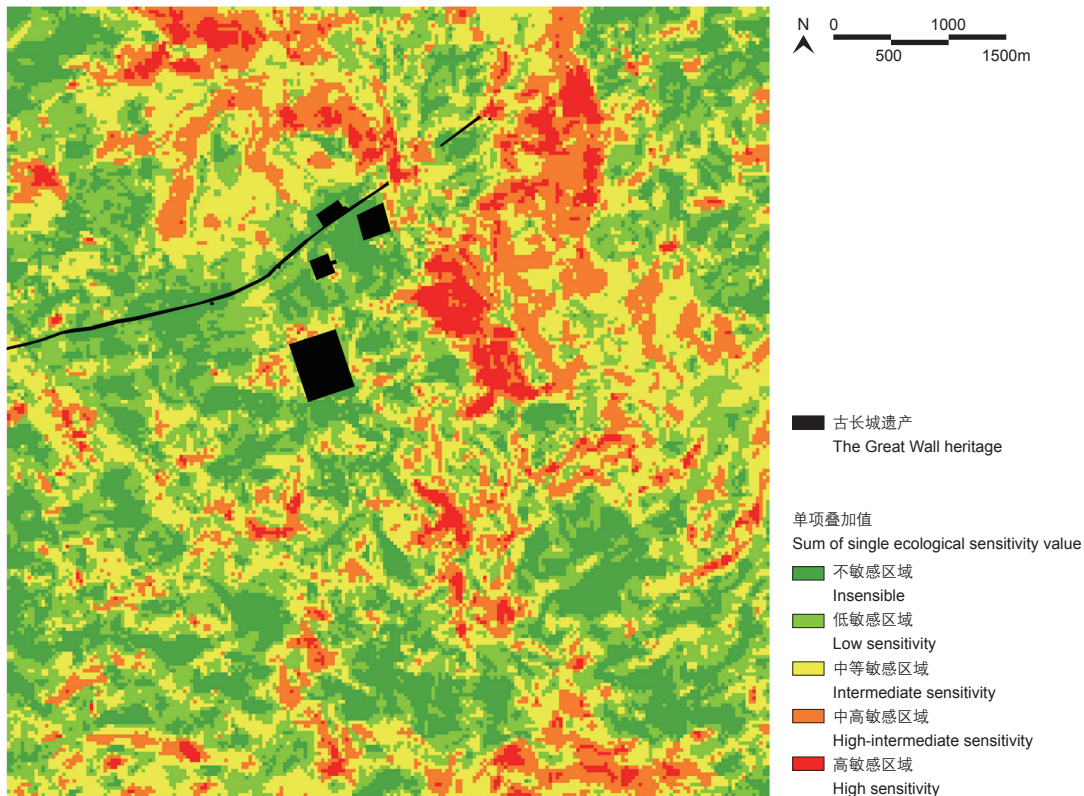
N

0 1000
500 1500m

古长城遗产
The Great Wall heritage

单项叠加值
Sum of single ecological sensitivity value

不敏感区域
Insensible

低敏感区域
Low sensitivity

中等敏感区域
Intermediate sensitivity

中高敏感区域
High-intermediate sensitivity

高敏感区域
High sensitivity